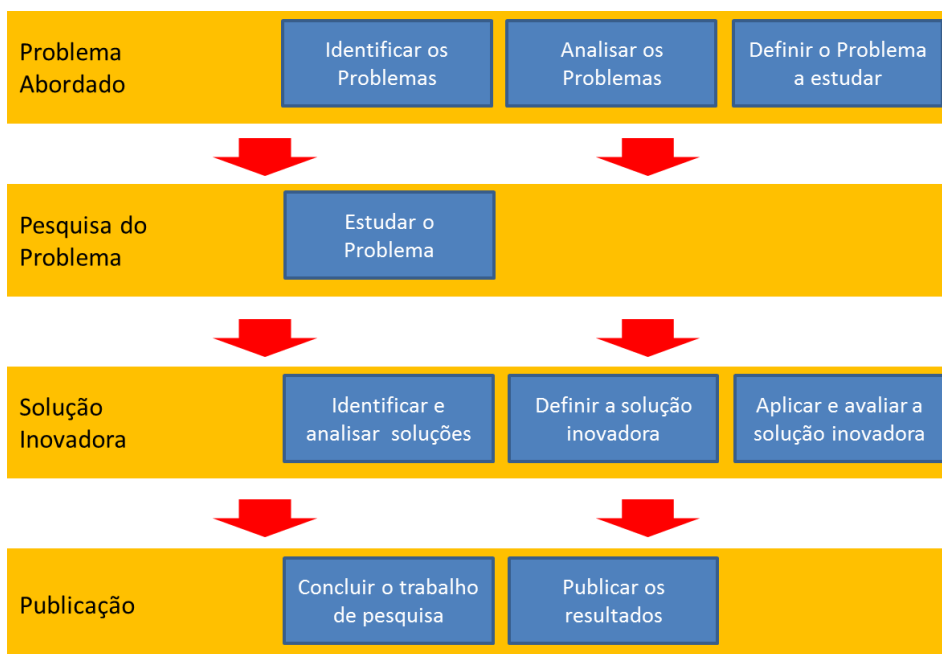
Problema Abordado

Identificar os Problemas

Analisar os Problemas

Definir o Problema a estudar

Pesquisa do Problema

Estudar o Problema

Solução Inovadora

Identificar e analisar soluções

Definir a solução inovadora

Aplicar e avaliar a solução inovadora

Publicação

Concluir o trabalho de pesquisa

Publicar os resultados